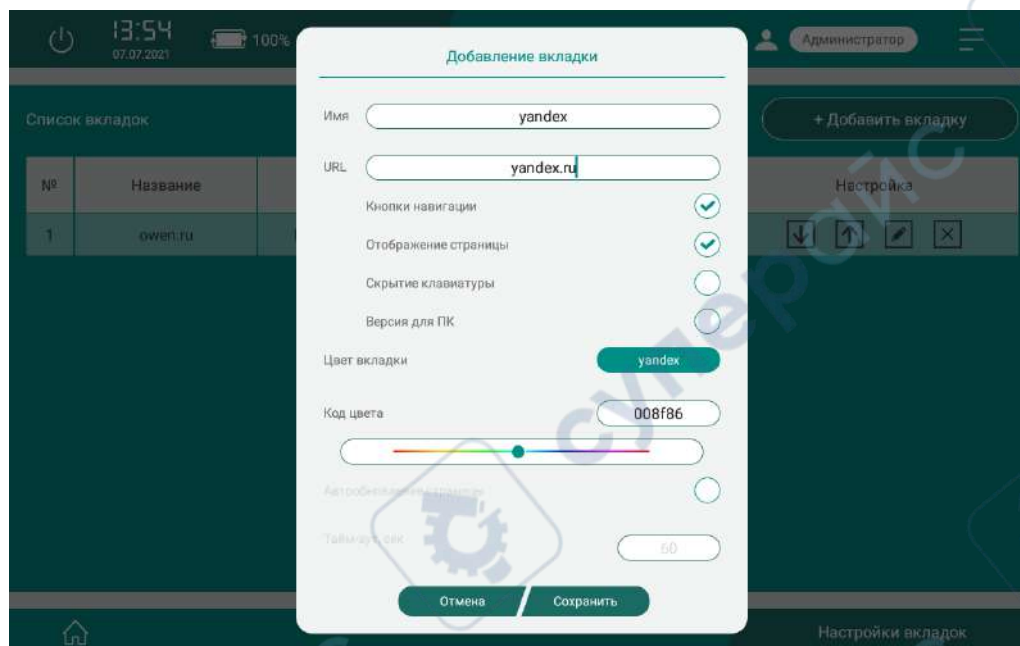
13:54
07.07.2021
100%
Администратор

Список вкладок
+ Добавить вкладку

| № | Название | Настройка |
|---|---|---|
| 1 | owen.ru | |

Добавление вкладки

Имя yandex

URL yandex.ru

Кнопки навигации

Отображение страницы

Скрытие клавиатуры

Версия для ПК

Цвет вкладки yandex

Код цвета 008f86

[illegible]

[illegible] 60

Отмена Сохранить

Настройки вкладок

суперайс